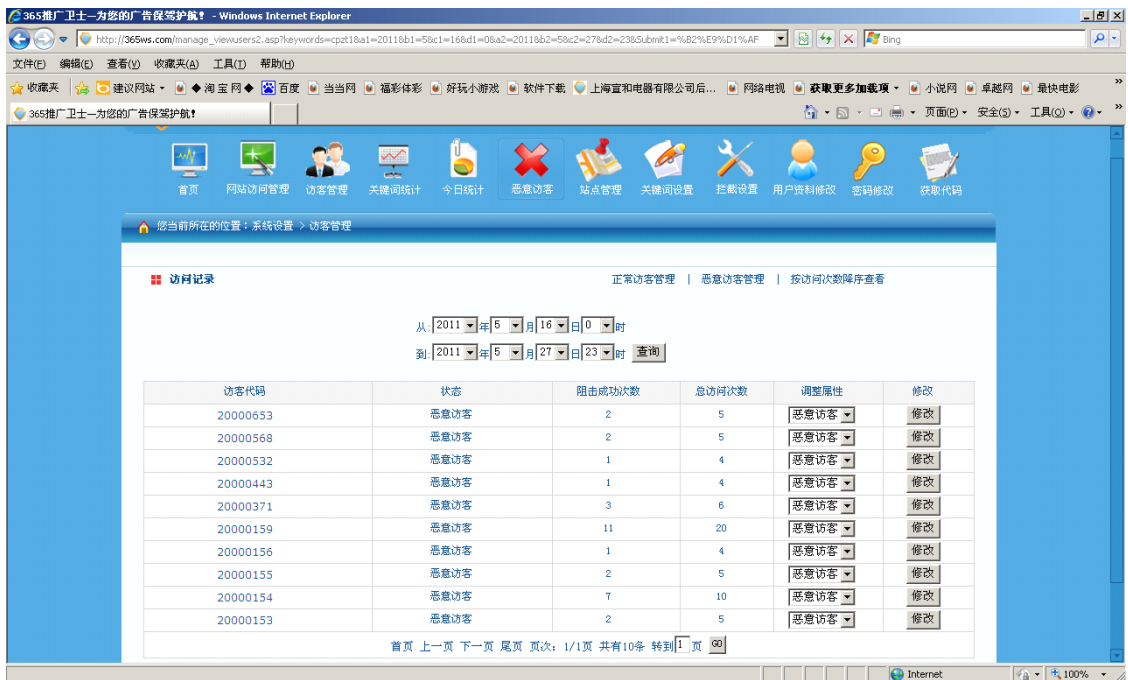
365推广卫士—为您的广告保驾护航! - Windows Internet Explorer

http://365ws.com/manage_viewusers2.asp?keywords=cpzt1&a1=2011&b1=5&c1=16&d1=0&a2=2011&b2=5&c2=27&d2=23&Submit1=%B2%E9%D1%AF

Bing

文件(F) 编辑(E) 查看(V) 收藏夹(A) 工具(T) 帮助(H)

收藏夹 建议网站 ◆ 淘 宝 网 ◆ 百度 当当网 福彩体彩 好玩小游戏 软件下载 上海宣和电器有限公司后... 网络电视 获取更多加载项 小说网 卓越网 最快电影

365推广卫士—为您的广告保驾护航!

页面(P) 安全(S) 工具(O)

首页 网站访问管理 访客管理 关键词统计 今日统计 恶意访客 站点管理 关键词设置 拦截设置 用户资料修改 密码修改 获取代码

您当前所在的位置：系统设置 > 访客管理

访问记录

正常访客管理 | 恶意访客管理 | 按访问次数降序查看

从: 2011 年 5 月 16 日 0 时

到: 2011 年 5 月 27 日 23 时 查询

| 访客代码 | 状态 | 阻击成功次数 | 总访问次数 | 调整属性 | 修改 |
|---|---|---|---|---|---|
| 20000653 | 恶意访客 | 2 | 5 | 恶意访客 | 修改 |
| 20000568 | 恶意访客 | 2 | 5 | 恶意访客 | 修改 |
| 20000532 | 恶意访客 | 1 | 4 | 恶意访客 | 修改 |
| 20000443 | 恶意访客 | 1 | 4 | 恶意访客 | 修改 |
| 20000371 | 恶意访客 | 3 | 6 | 恶意访客 | 修改 |
| 20000159 | 恶意访客 | 11 | 20 | 恶意访客 | 修改 |
| 20000156 | 恶意访客 | 1 | 4 | 恶意访客 | 修改 |
| 20000155 | 恶意访客 | 2 | 5 | 恶意访客 | 修改 |
| 20000154 | 恶意访客 | 7 | 10 | 恶意访客 | 修改 |
| 20000153 | 恶意访客 | 2 | 5 | 恶意访客 | 修改 |

首页 上一页 下一页 尾页 页次: 1/1页 共有10条 转到 1 页 GO

Internet 100%